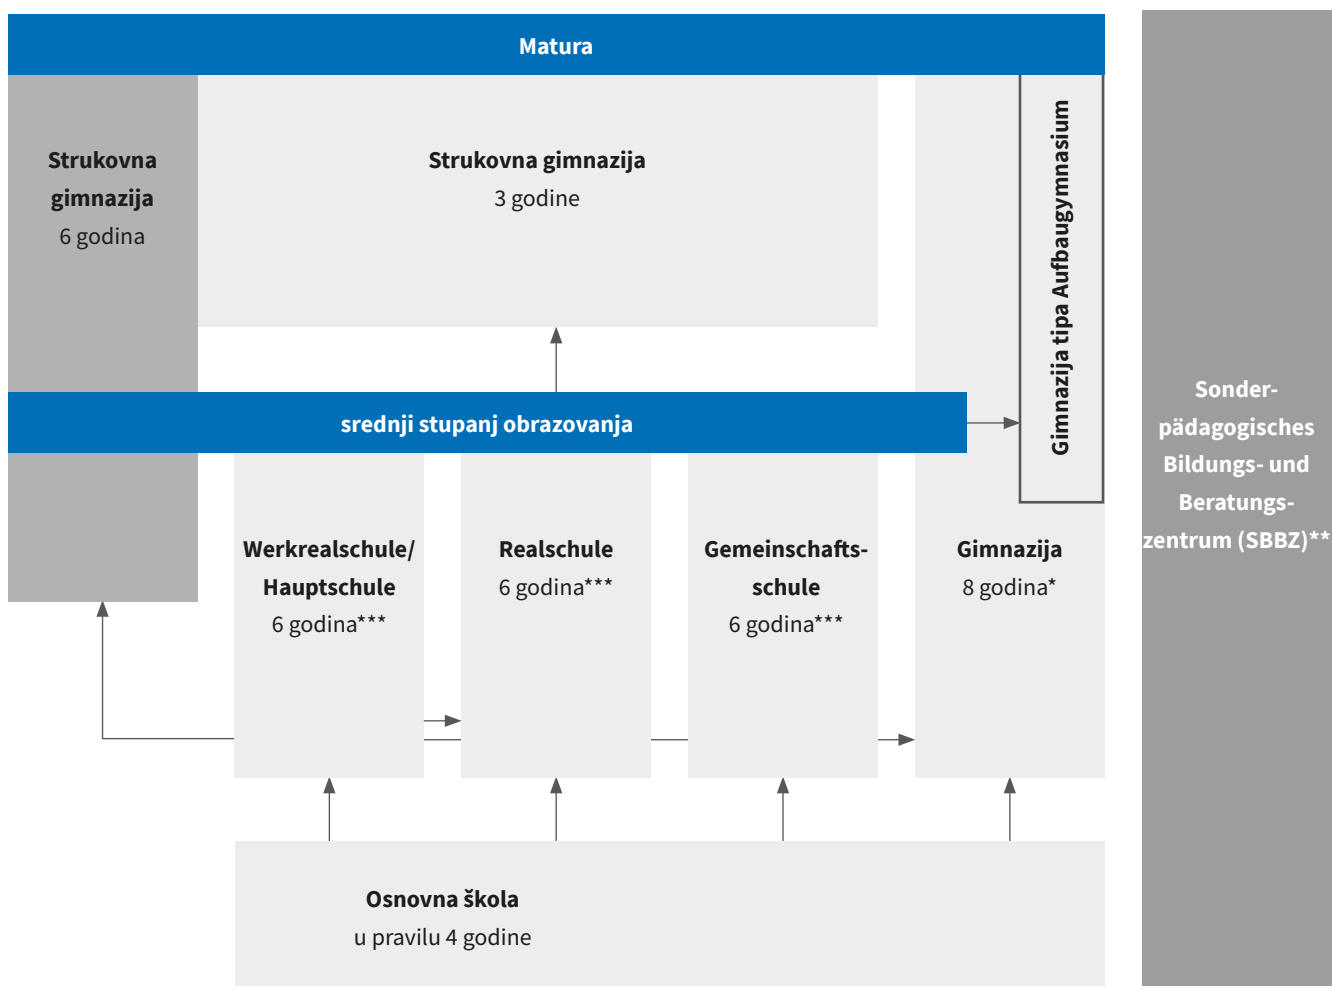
Matura

Strukovna gimnazija
6 godina

Strukovna gimnazija
3 godine

Gimnazija tipa Aufbaugymnasium

Sonderpädagogisches Bildungs- und Beratungszentrum (SBBZ)**

srednji stupanj obrazovanja

Werkrealschule/ Hauptschule
6 godina***

Realschule
6 godina***

Gemeinschaftsschule
6 godina***

Gimnazija
8 godina*

Osnovna škola
u pravilu 4 godine